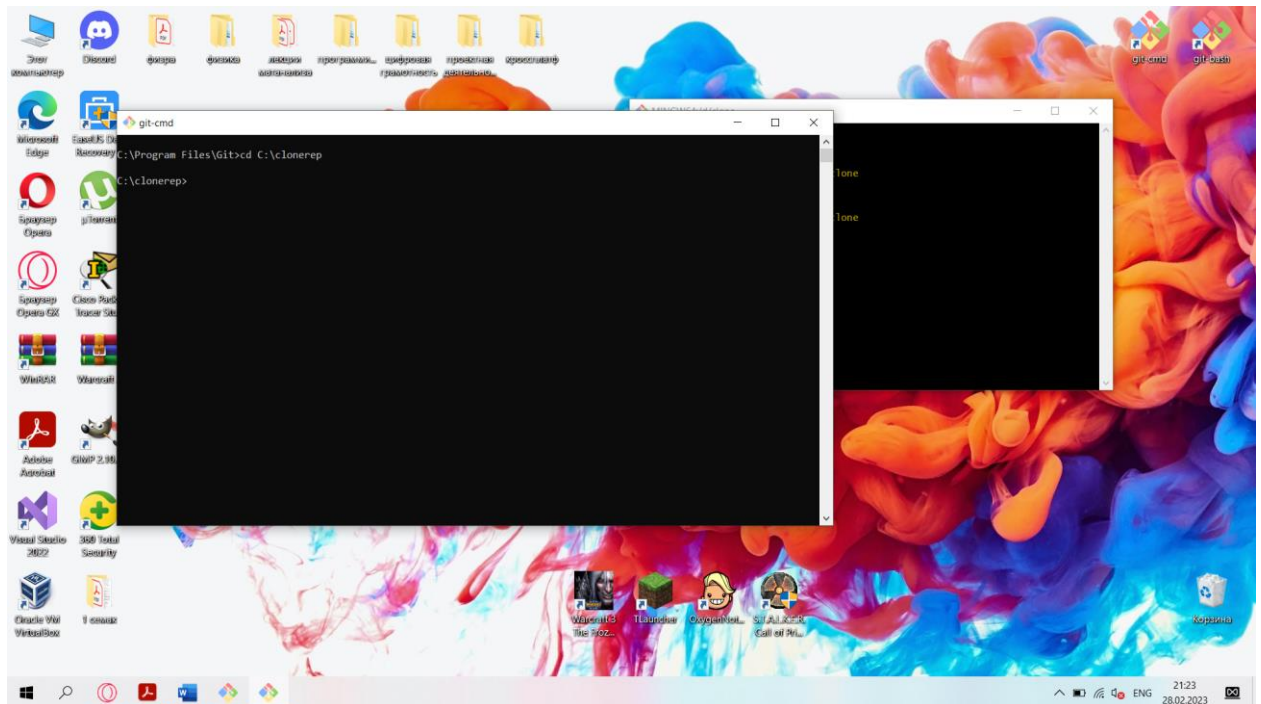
Этот компьютер
Discord
физра
физика
лекции матанализ
программи...
цифровая грамотность
проектная деятельно...
кроссплатф
git-cmd
git-bash
Microsoft Edge
EaseUS Data Recovery
Браузер Opera
µTorrent
Браузер Opera GX
Cisco Packet Tracer Stu
WinRAR
Warcraft
Adobe Acrobat
GIMP 2.10
Visual Studio 2022
360 Total Security
Oracle VM VirtualBox
1 семак
Warcraft 3 The Froz...
TLauncher
OxygenNot...
S.T.A.L.K.E.R. Call of Pri...
Корзина

git-cmd
C:\Program Files\Git>cd C:\clonerep

C:\clonerep>

MINGW64:/c/clonerep
lone
lone

ENG
21:23
28.02.2023